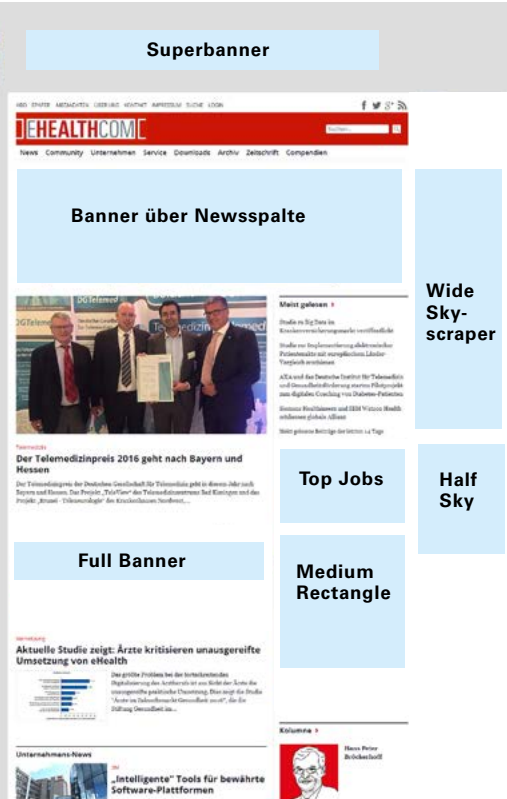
Superbanner

ABO STARTER MEDIADATEN LIEFERUNG KONTAKT IMPRESSUM SUCHE LOGIN

EHEALTHCOM

Suchen...

News Community Unternehmen Service Downloads Archiv Zeitschrift Compendien

Banner über Newsspalte

Wide Sky-scraper

Meist gelesen

Studie zu Big Data in Krankenversicherungsmarkt veröffentlicht

Studie zur Implementierung elektronischer Patientenakte mit europäischem Länder-Vergleich erschienen

AXA und das Deutsche Institut für Telemedizin und Gesundheitsförderung starten Pilotprojekt zum digitalen Coaching von Diabetes-Patienten

Siemens Healthineers und IBM Watson Health schliessen globale Allianz

Meist gelesene Beiträge der letzten 14 Tage

Telemedizin

Der Telemedizinpreis 2016 geht nach Bayern und Hessen

Der Telemedizinpreis der Deutschen Gesellschaft für Telemedizin geht in diesem Jahr nach Bayern und Hessen. Das Projekt „TeleView" des Telemedizinzentrums Bad Kissingen und das Projekt „Brussel - Telemetriologie" des Krankenhauses Nordwest...

Top Jobs

Half Sky

Full Banner

Medium Rectangle

Vernetzung

Aktuelle Studie zeigt: Ärzte kritisieren unausgereifte Umsetzung von eHealth

Das größte Problem bei der fortschreitenden Digitalisierung des Arztberufs ist aus Sicht der Ärzte die unausgereifte praktische Umsetzung. Dies zeigt die Studie „Ärzte im Zukunftsmarkt Gesundheit 2016", die die Stiftung Gesundheit im...

Kolumne

Hans Peter Bröckerhoff

Unternehmens-News

IBM

„Intelligente" Tools für bewährte Software-Plattformen